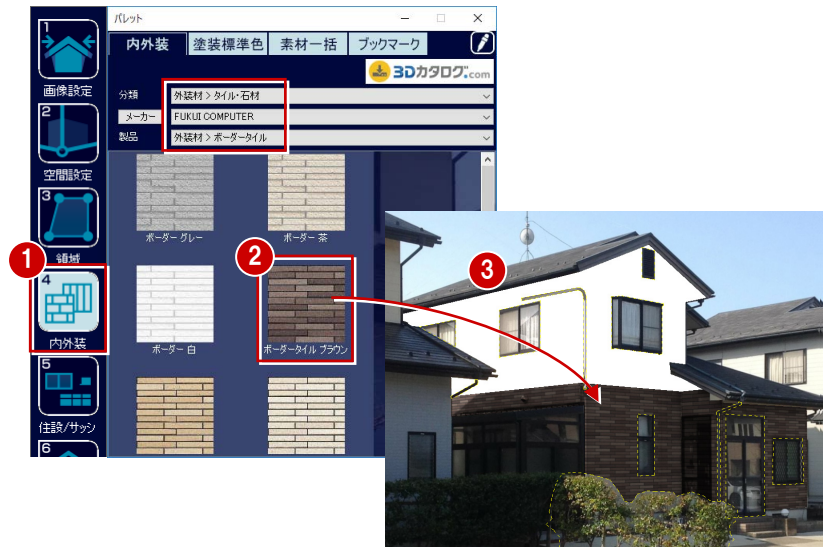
1
画像設定
2
空間設定
3
領域
1
4
内外装
5
住設/サッシ
6

パレット
内外装 塗装標準色 素材一括 ブックマーク
3Dカタログ.com
分類 外装材 > タイル・石材
メーカー FUKUI COMPUTER
製品 外装材 > ボーダータイル
ボーダー グレー
ボーダー 茶
2
ボーダー 白
ボーダータイル ブラウン
3